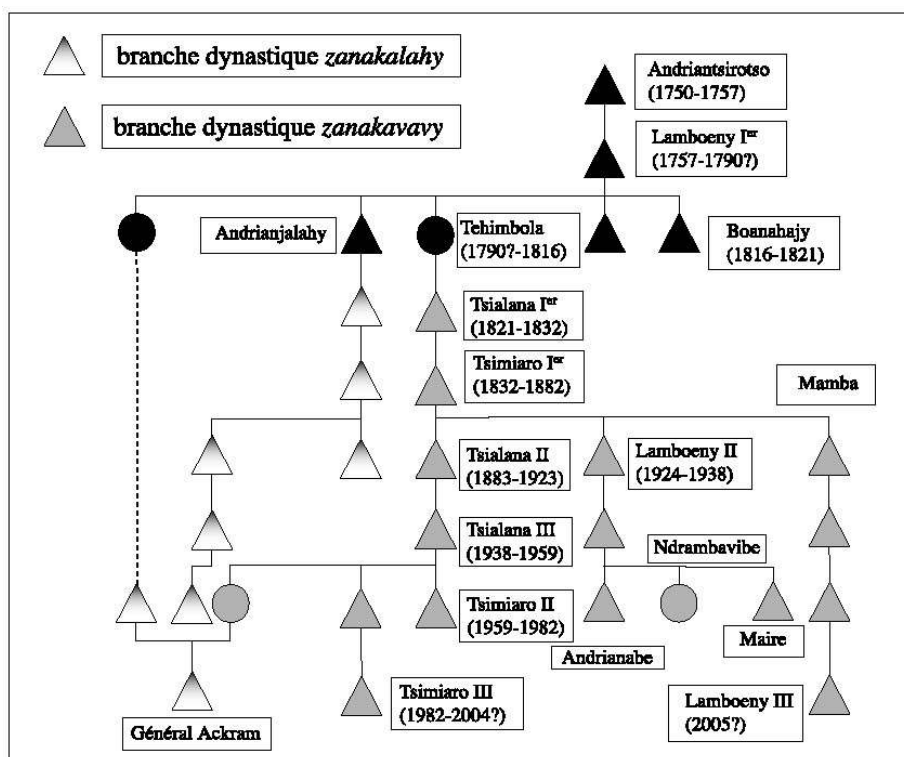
branche dynastique *zanakalahy*

branche dynastique *zanakavavy*

Andriantsirotso (1750-1757)

Lamboeny I$^{er}$ (1757-1790?)

Andrianjalahy

Tehimbola (1790?-1816)

Boanahajy (1816-1821)

Tsialana I$^{er}$ (1821-1832)

Tsimiaro I$^{er}$ (1832-1882)

Mamba

Tsialana II (1883-1923)

Lamboeny II (1924-1938)

Tsialana III (1938-1959)

Ndrambavibe

Tsimiaro II (1959-1982)

Andrianabe

Maire

Tsimiaro III (1982-2004?)

Lamboeny III (2005?)

Général Ackram